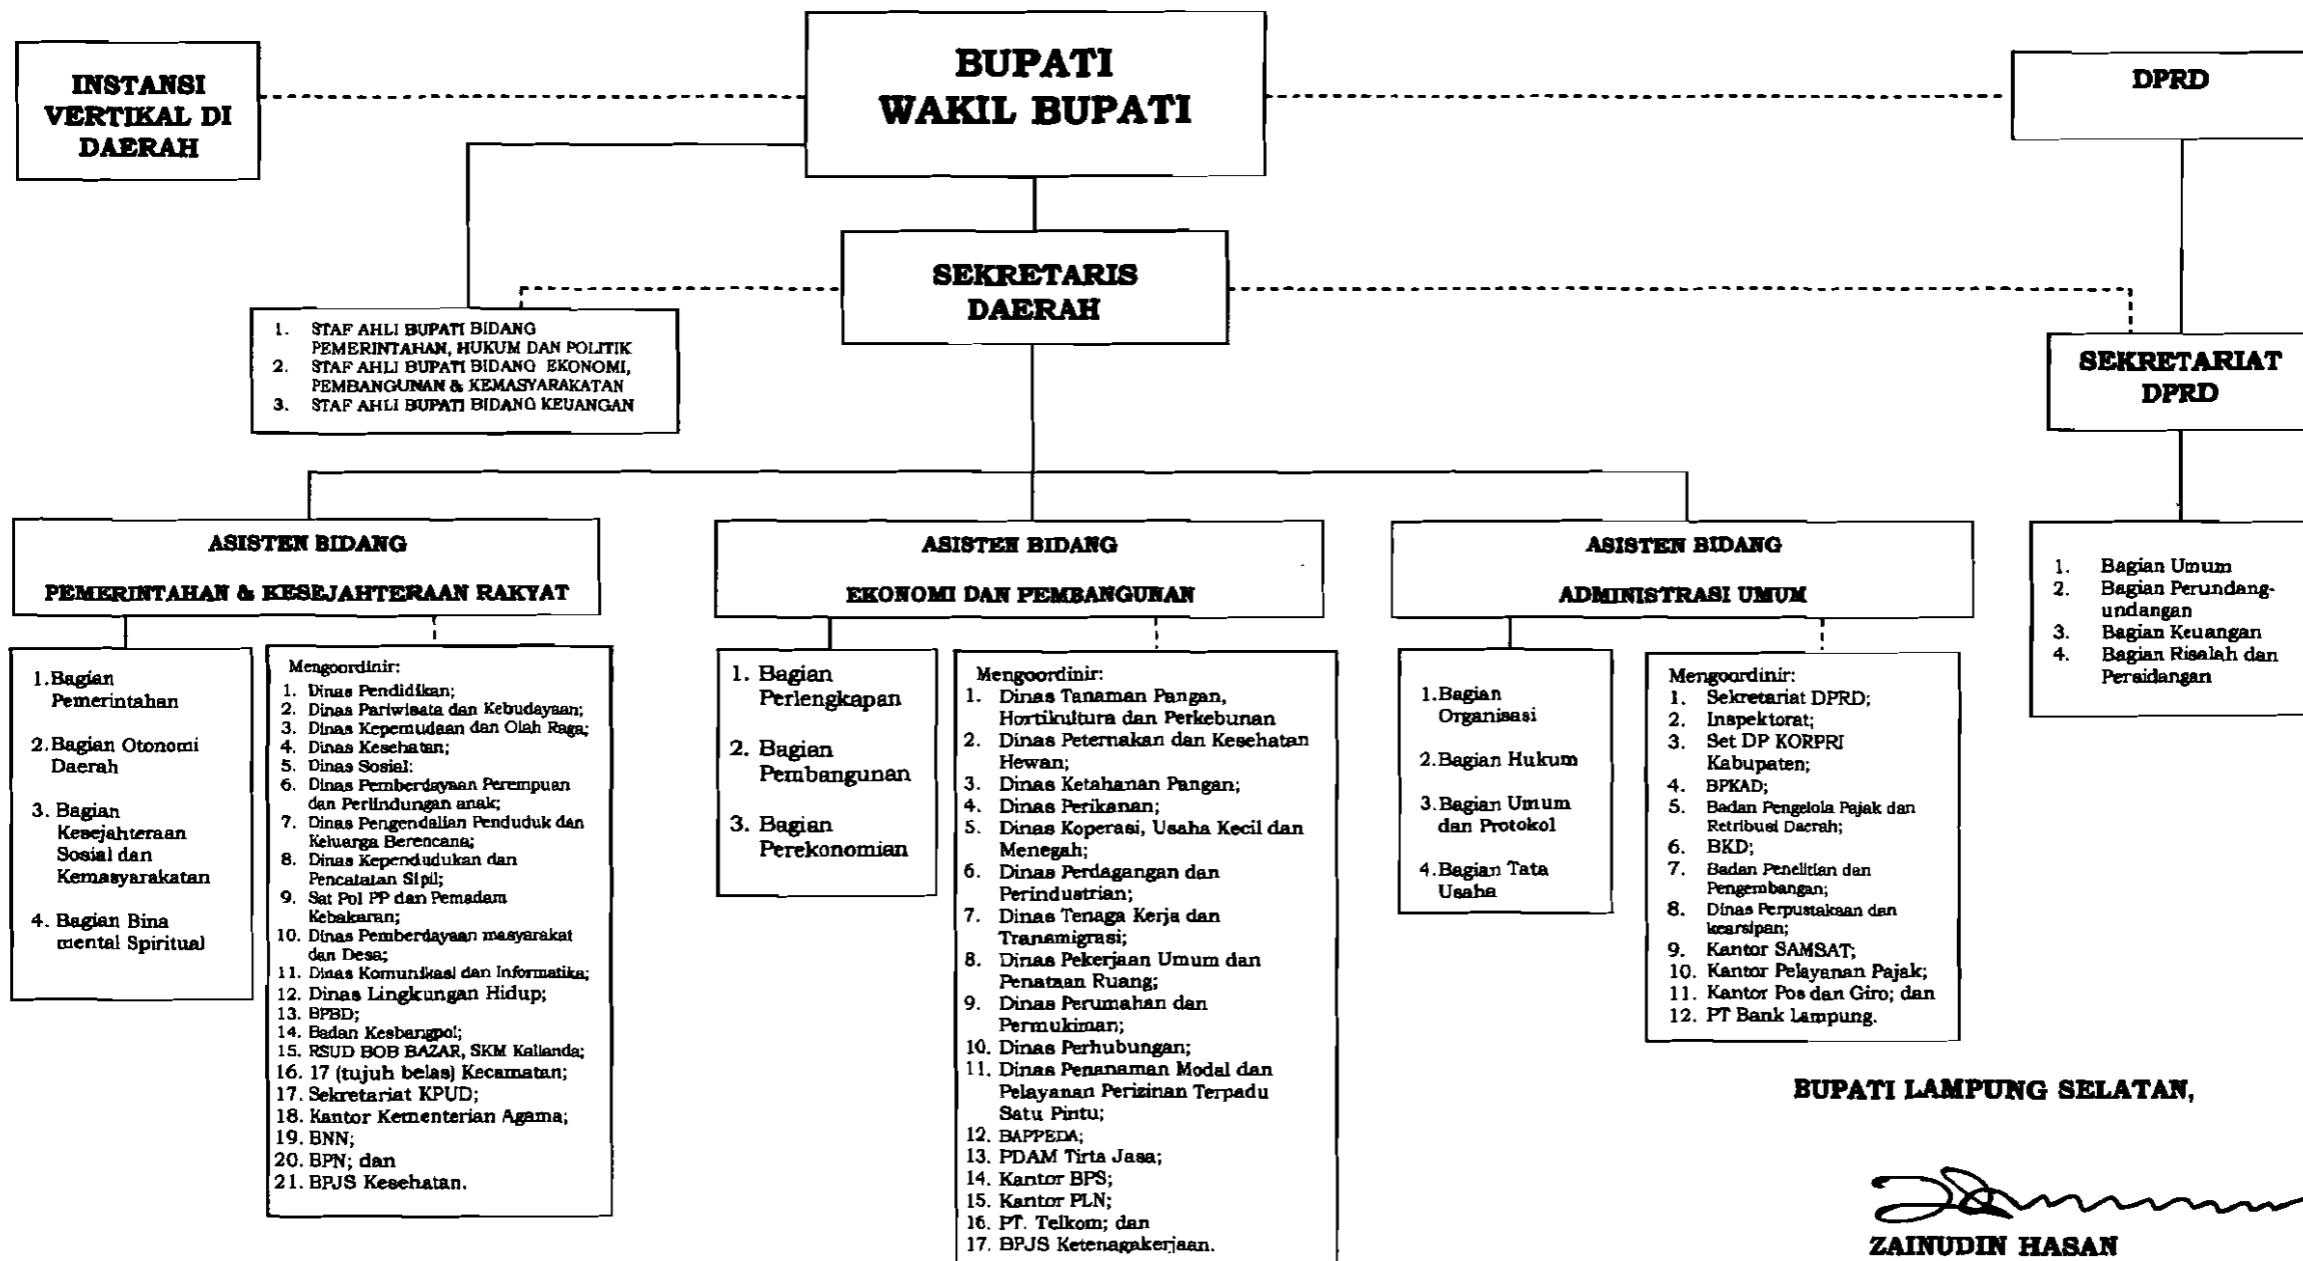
INSTANSI VERTIKAL DI DAERAH

BUPATI
WAKIL BUPATI

DPRD

SEKRETARIS DAERAH

1. STAF AHLI BUPATI BIDANG PEMERINTAHAN, HUKUM DAN POLITIK
2. STAF AHLI BUPATI BIDANG EKONOMI, PEMBANGUNAN & KEMASYARAKATAN
3. STAF AHLI BUPATI BIDANG KEUANGAN

SEKRETARIAT DPRD

ASISTEN BIDANG
PEMERINTAHAN & KESEJAHTERAAN RAKYAT

1. Bagian Pemerintahan
2. Bagian Otonomi Daerah
3. Bagian Kesejahteraan Sosial dan Kemasyarakatan
4. Bagian Bina mental Spiritual

Mengoordinir:
1. Dinas Pendidikan;
2. Dinas Pariwisata dan Kebudayaan;
3. Dinas Kepemudaan dan Olah Raga;
4. Dinas Kesehatan;
5. Dinas Sosial:
6. Dinas Pemberdayaan Perempuan dan Perlindungan anak;
7. Dinas Pengendalian Penduduk dan Keluarga Berencana;
8. Dinas Kependudukan dan Pencatatan Sipil;
9. Sat Pol PP dan Pemadam Kebakaran;
10. Dinas Pemberdayaan masyarakat dan Desa;
11. Dinas Komunikasi dan Informatika;
12. Dinas Lingkungan Hidup;
13. BPBD;
14. Badan Kesbangpol;
15. RSUD BOB BAZAR, SKM Kalianda;
16. 17 (tujuh belas) Kecamatan;
17. Sekretariat KPUD;
18. Kantor Kementerian Agama;
19. BNN;
20. BPN; dan
21. BPJS Kesehatan.

ASISTEN BIDANG
EKONOMI DAN PEMBANGUNAN

1. Bagian Perlengkapan
2. Bagian Pembangunan
3. Bagian Perekonomian

Mengoordinir:
1. Dinas Tanaman Pangan, Hortikultura dan Perkebunan
2. Dinas Peternakan dan Kesehatan Hewan;
3. Dinas Ketahanan Pangan;
4. Dinas Perikanan;
5. Dinas Koperasi, Usaha Kecil dan Menegah;
6. Dinas Perdagangan dan Perindustrian;
7. Dinas Tenaga Kerja dan Transmigrasi;
8. Dinas Pekerjaan Umum dan Penataan Ruang;
9. Dinas Perumahan dan Permukiman;
10. Dinas Perhubungan;
11. Dinas Penanaman Modal dan Pelayanan Perizinan Terpadu Satu Pintu;
12. BAPPEDA;
13. PDAM Tirta Jasa;
14. Kantor BPS;
15. Kantor PLN;
16. PT. Telkom; dan
17. BPJS Ketenagakerjaan.

ASISTEN BIDANG
ADMINISTRASI UMUM

1. Bagian Organisasi
2. Bagian Hukum
3. Bagian Umum dan Protokol
4. Bagian Tata Usaha

Mengoordinir:
1. Sekretariat DPRD;
2. Inspektorat;
3. Set DP KORPRI Kabupaten;
4. BPKAD;
5. Badan Pengelola Pajak dan Retribusi Daerah;
6. BKD;
7. Badan Penelitian dan Pengembangan;
8. Dinas Perpustakaan dan kearsipan;
9. Kantor SAMSAT;
10. Kantor Pelayanan Pajak;
11. Kantor Pos dan Giro; dan
12. PT Bank Lampung.

1. Bagian Umum
2. Bagian Perundang-undangan
3. Bagian Keuangan
4. Bagian Risalah dan Persidangan

BUPATI LAMPUNG SELATAN,

ZAINUDIN HASAN